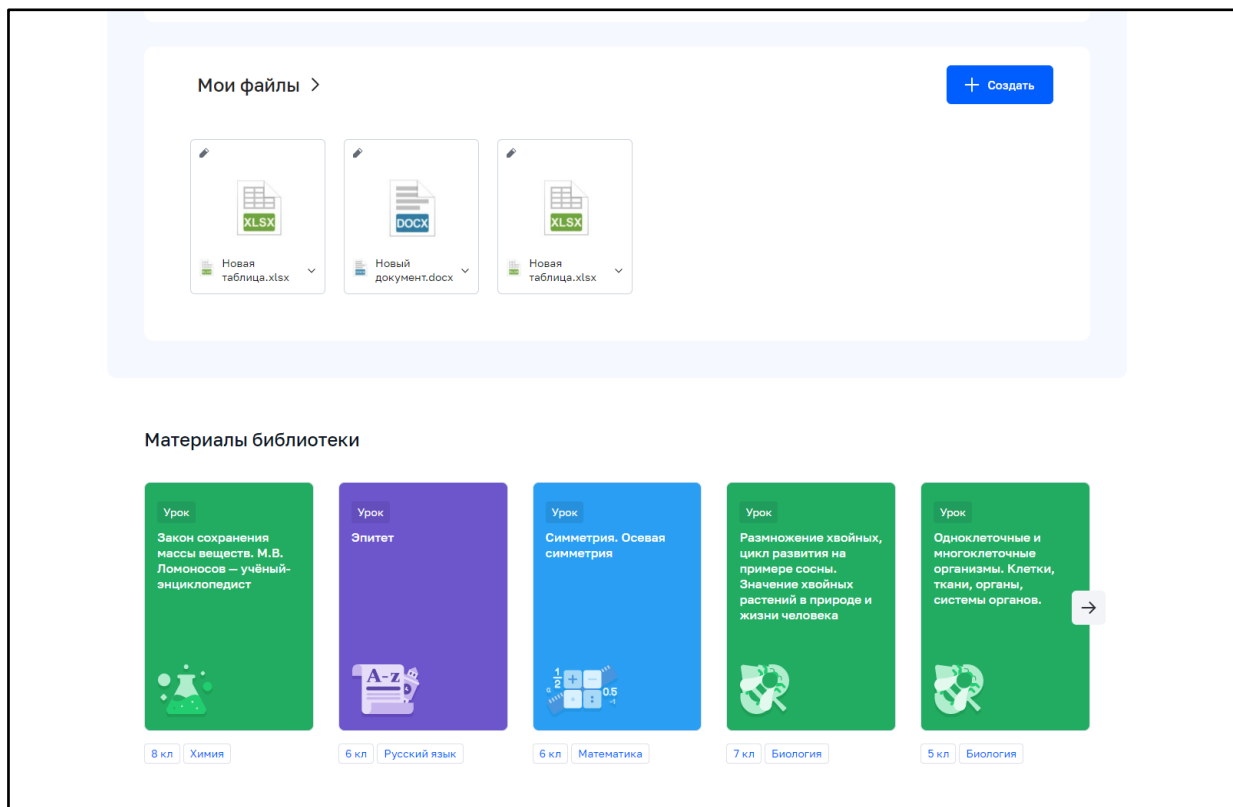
Мои файлы >

+ Создать

XLSX
Новая таблица.xlsx

DOCX
Новый документ.docx

XLSX
Новая таблица.xlsx

Материалы библиотеки

Урок
Закон сохранения массы веществ. М.В. Ломоносов — учёный-энциклопедист

8 кл Химия

Урок
Эпитет

A-z

6 кл Русский язык

Урок
Симметрия. Осевая симметрия

$\frac{1}{2}$ + − 0.5

6 кл Математика

Урок
Размножение хвойных, цикл развития на примере сосны. Значение хвойных растений в природе и жизни человека

7 кл Биология

Урок
Одноклеточные и многоклеточные организмы. Клетки, ткани, органы, системы органов.

5 кл Биология